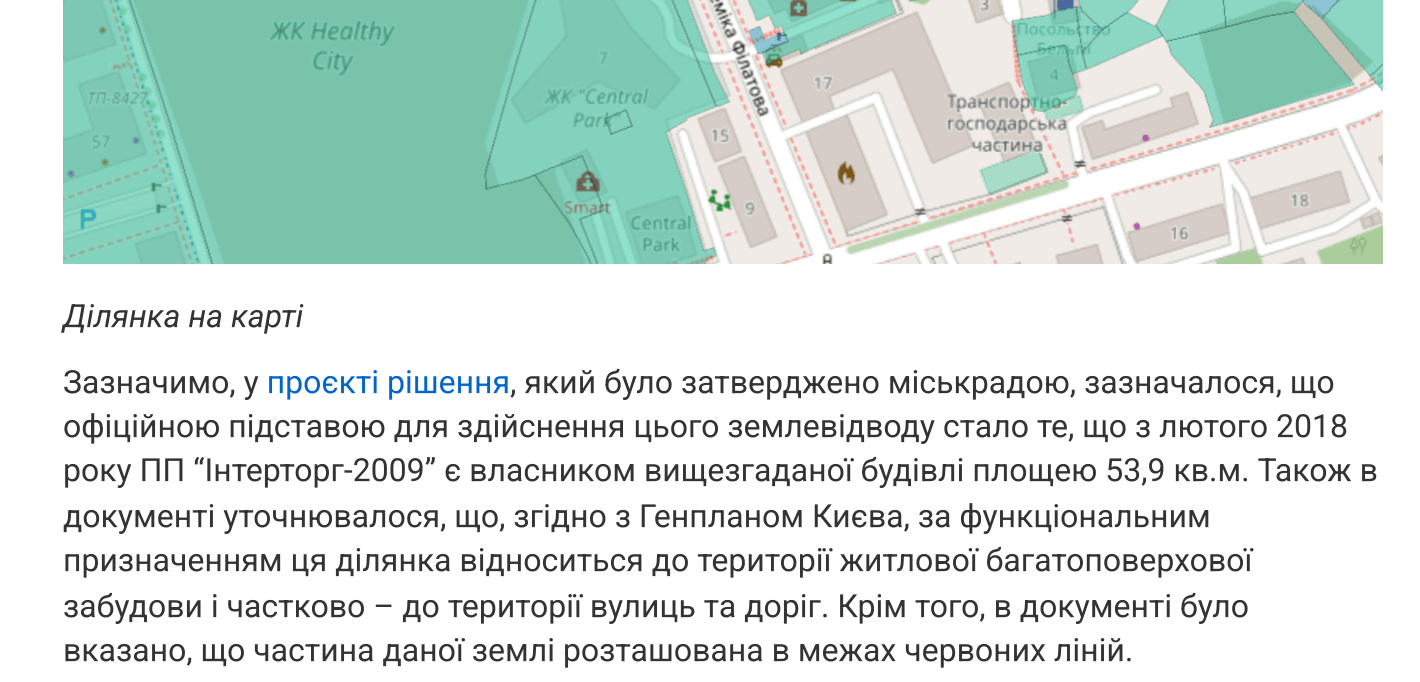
ЖК Healthy City

ТП-8427

57

P

7

ЖК "Central Park"

Smart

Central Park

...міка Філатова

15

9

17

3

Посольство Білорусі

4

Транспортно-господарська частина

18

16

Ділянка на карті

Зазначимо, у проєкті рішення, який було затверджено міськрадою, зазначалося, що офіційною підставою для здійснення цього землевідводу стало те, що з лютого 2018 року ПП "Інтерторг-2009" є власником вищезгаданої будівлі площею 53,9 кв.м. Також в документі уточнювалося, що, згідно з Генпланом Києва, за функціональним призначенням ця ділянка відноситься до території житлової багатоповерхової забудови і частково – до території вулиць та доріг. Крім того, в документі було вказано, що частина даної землі розташована в межах червоних ліній.